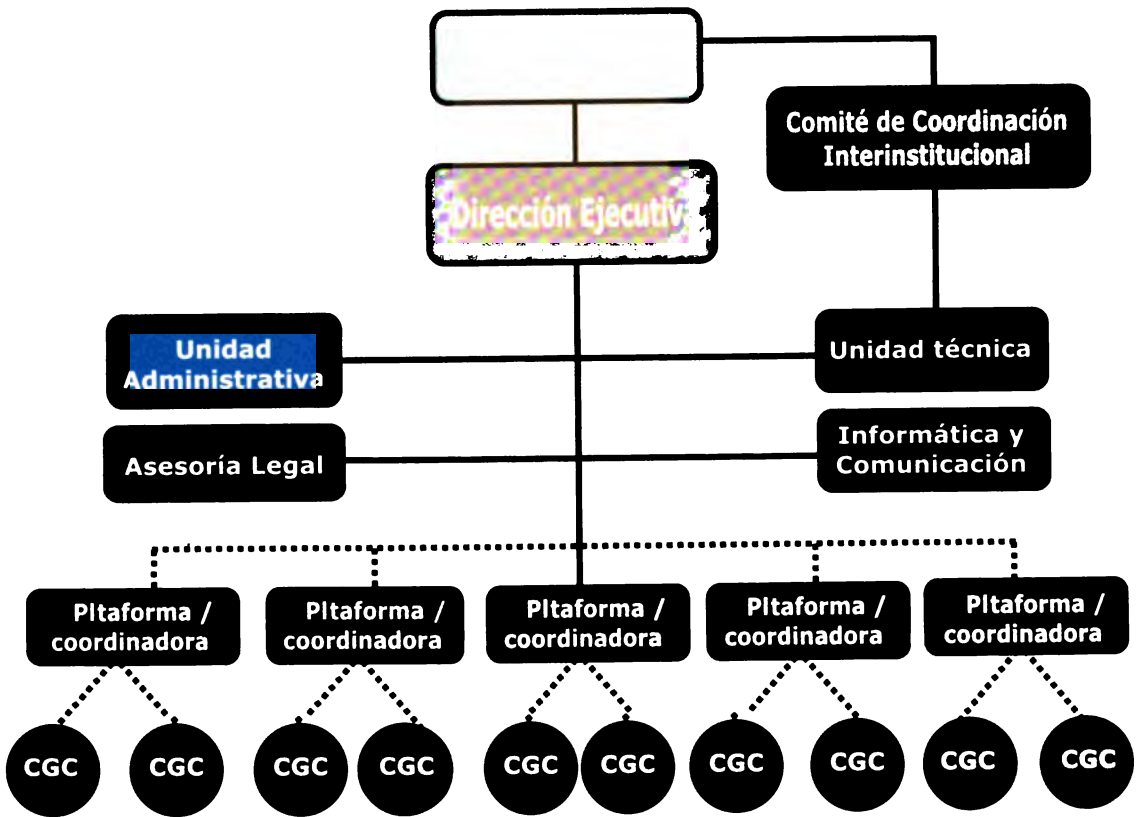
Comité de Coordinación Interinstitucional

Dirección Ejecutiv

Unidad Administrativa

Unidad técnica

Asesoría Legal

Informática y Comunicación

Pltaforma / coordinadora

Pltaforma / coordinadora

Pltaforma / coordinadora

Pltaforma / coordinadora

Pltaforma / coordinadora

CGC CGC CGC CGC CGC CGC CGC CGC CGC CGC